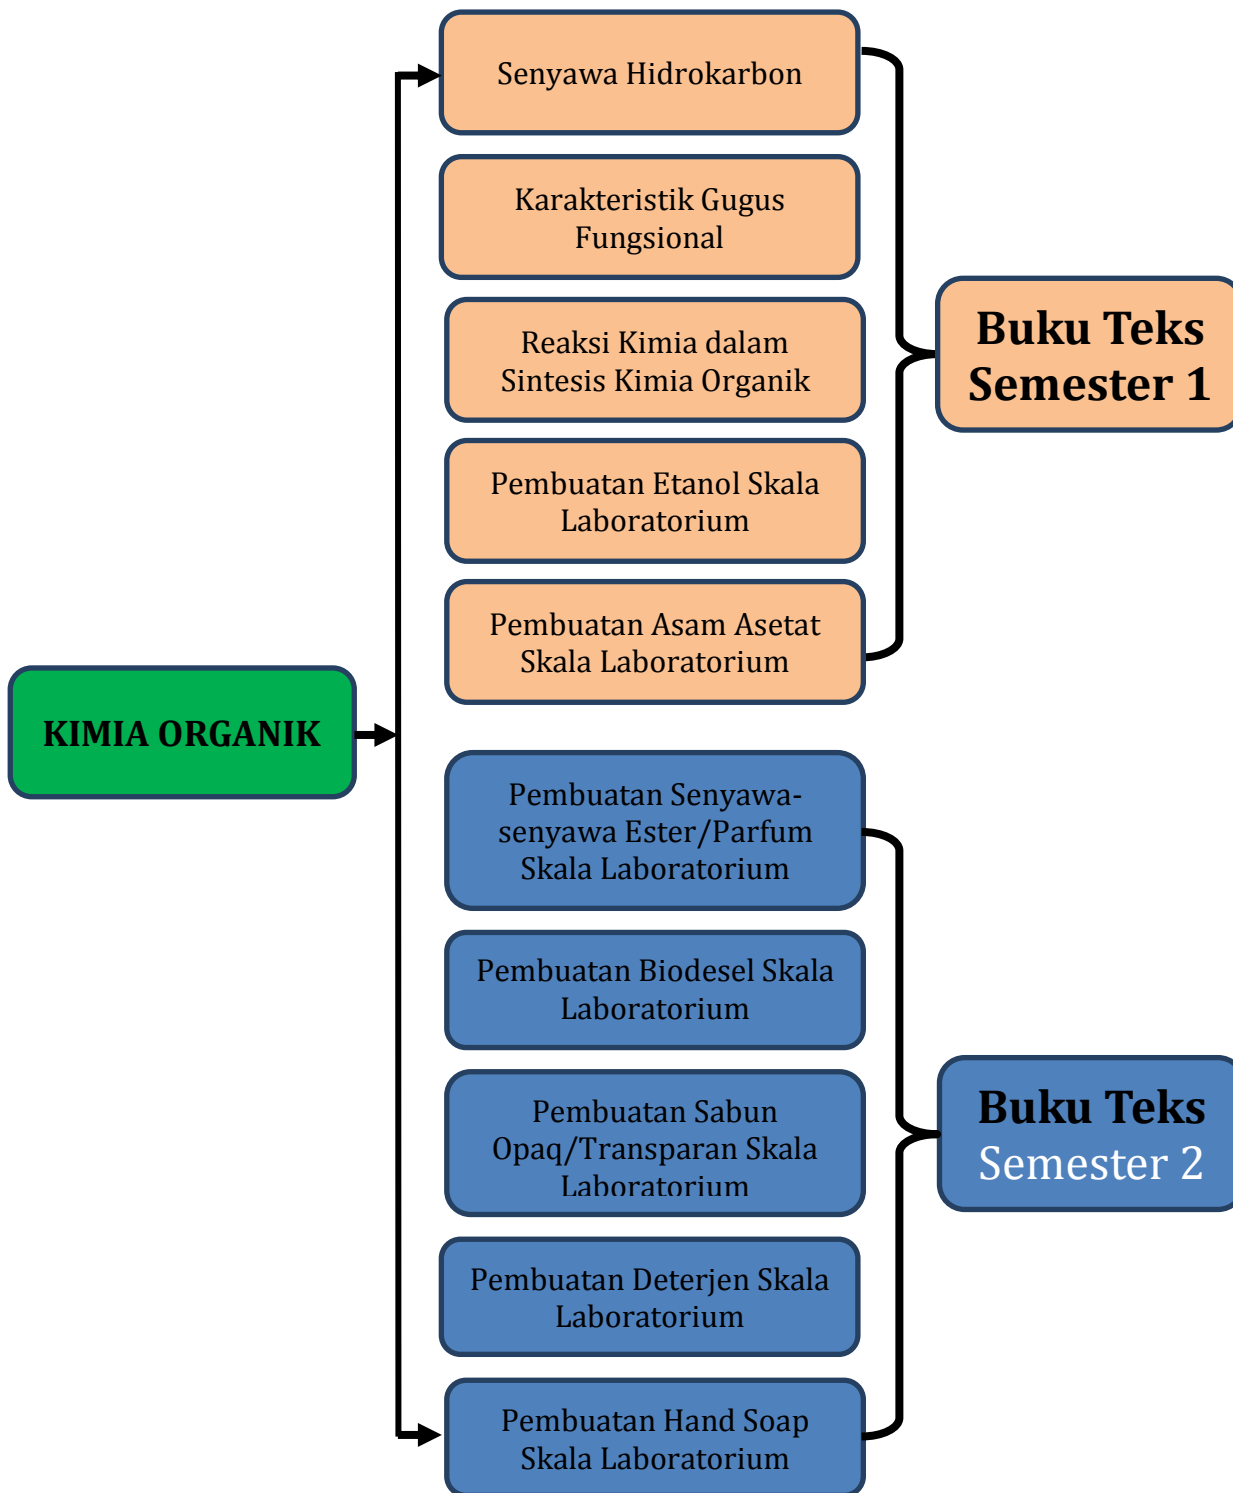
KIMIA ORGANIK

Senyawa Hidrokarbon

Karakteristik Gugus Fungsional

Reaksi Kimia dalam Sintesis Kimia Organik

Pembuatan Etanol Skala Laboratorium

Pembuatan Asam Asetat Skala Laboratorium

Buku Teks Semester 1

Pembuatan Senyawa-senyawa Ester/Parfum Skala Laboratorium

Pembuatan Biodesel Skala Laboratorium

Pembuatan Sabun Opaq/Transparan Skala Laboratorium

Pembuatan Deterjen Skala Laboratorium

Pembuatan Hand Soap Skala Laboratorium

Buku Teks Semester 2